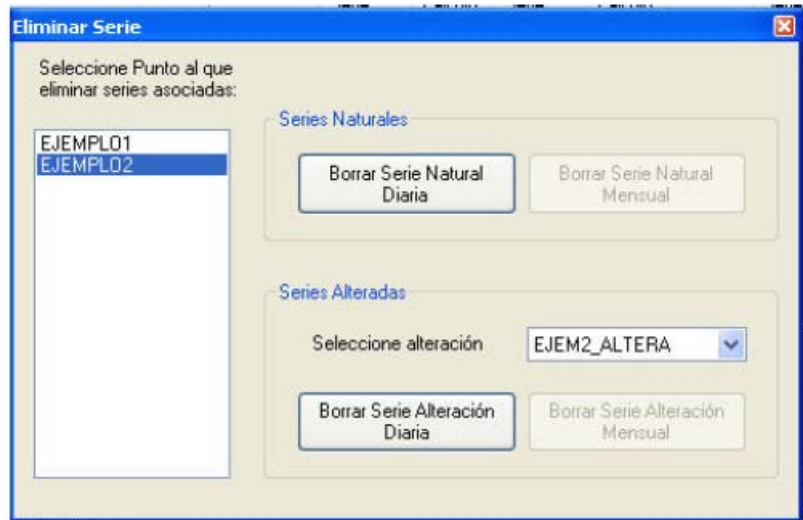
Eliminar Serie

Seleccione Punto al que eliminar series asociadas:

EJEMPLO1
EJEMPLO2

Series Naturales

Borrar Serie Natural Diaria

Borrar Serie Natural Mensual

Series Alteradas

Seleccione alteración

EJEM2_ALTERA

Borrar Serie Alteración Diaria

Borrar Serie Alteración Mensual